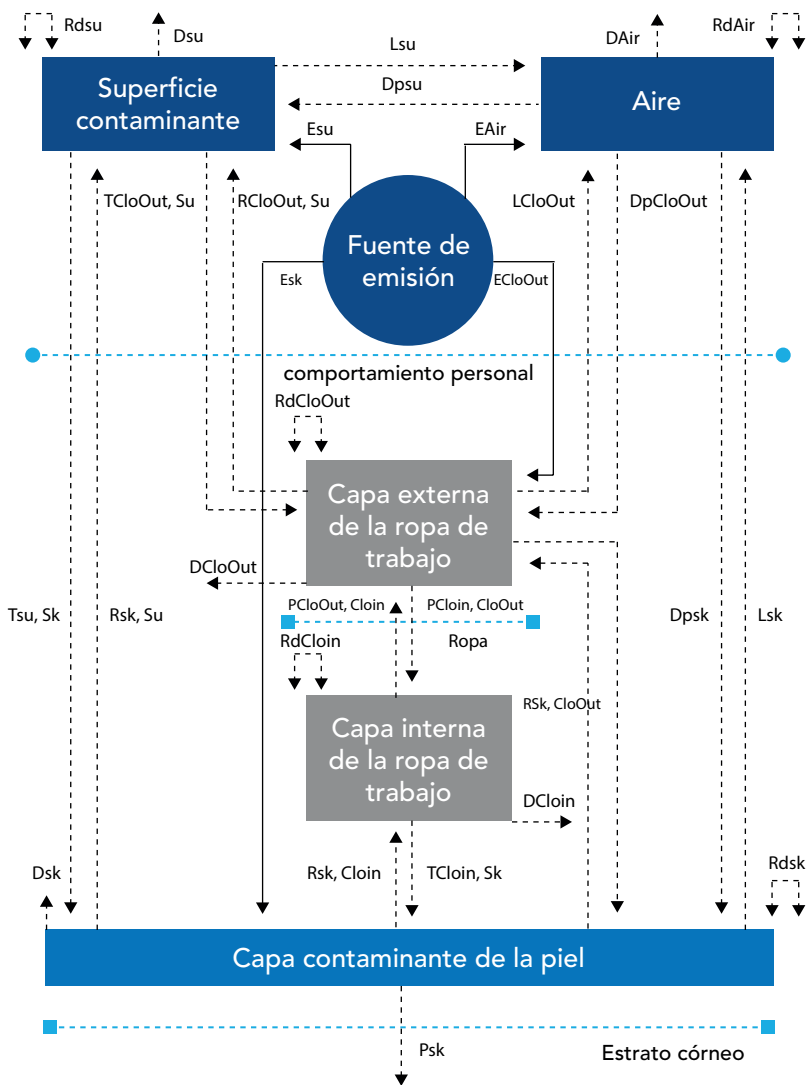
Rdsu

Dsu

Lsu

DAir

RdAir

Superficie contaminante

Dpsu

Aire

Esu

EAir

TCloOut, Su

RCloOut, Su

LCloOut

DpCloOut

Fuente de emisión

Esk

ECloOut

comportamiento personal

RdCloOut

Capa externa de la ropa de trabajo

DCloOut

Tsu, Sk

Rsk, Su

PCloOut, Cloin

PCloin, CloOut

Dpsk

Lsk

RdCloin

Ropa

RSk, CloOut

Capa interna de la ropa de trabajo

DCloin

Dsk

Rsk, Cloin

TCloin, Sk

Rdsk

Capa contaminante de la piel

Psk

Estrato córneo